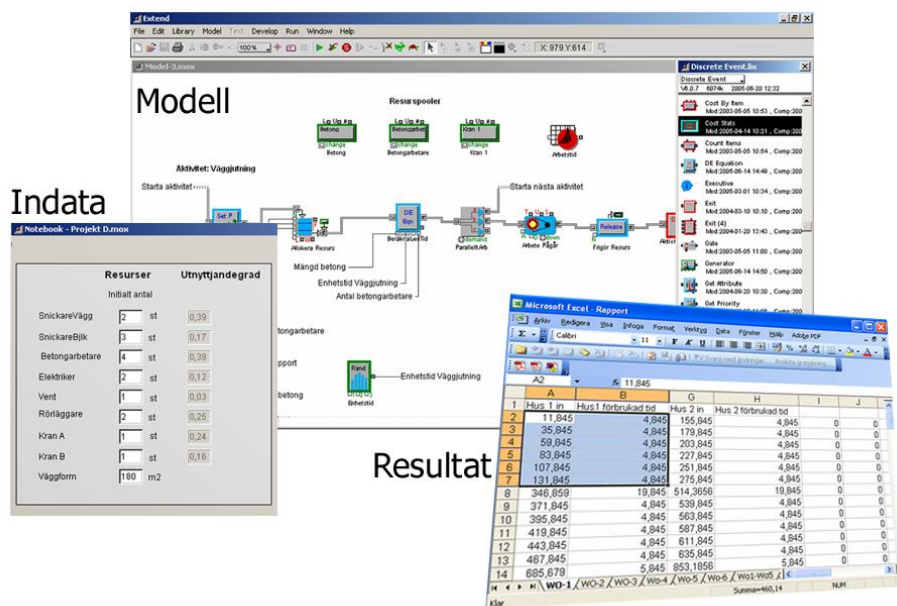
Extend

File Edit Library Model Text Develop Run Window Help

100%

X: 979 Y: 614

Model-3.mox

Modell

Resurspooler

Lg Ug #g
Betong
change
Betong

Lg Ug #g
Betongarbetare
change
Betongarbetare

Lg Ug #g
Kran 1
change
Kran 1

Arbetstid

Aktivitet: Väggjutning

Starta aktivitet

Starta nästa aktivitet

Set P

Allokera Resurs

DE Eqn
Beräkna LedTid

Parallellt Arb

Arbete Pågår

Release
Frigör Resurs

Mängd betong

Enhetstid Väggjutning

Antal betongarbetare

tongarbetare

pport

betong

Rand
Enhetstid

Enhetstid Väggjutning

Discrete Event.lix

Discrete Event
V6.0.7 6074k 2005-06-20 12:32

Cost By Item
Mod:2003-05-05 10:53 , Comp:200

Cost Stats
Mod:2005-04-14 10:21 , Comp:200

Count Items
Mod:2003-05-05 10:54 , Comp:200

DE Equation
Mod:2005-06-14 14:48 , Comp:200

Executive
Mod:2005-03-01 10:34 , Comp:200

Exit
Mod:2004-03-10 10:10 , Comp:200

Exit (4)
Mod:2004-01-20 12:43 , Comp:200

Gate
Mod:2005-03-05 11:00 , Comp:200

Generator
Mod:2005-06-14 14:50 , Comp:200

Get Attribute
Mod:2004-09-20 10:30 , Comp:200

Get Priority

Indata

Notebook - Projekt D.mox

Resurser

Utnyttjandegrad

Initialt antal

SnickareVägg 2 st 0,39

SnickareBjlk 3 st 0,17

Betongarbetare 4 st 0,39

Elektriker 2 st 0,12

Vent 1 st 0,03

Rörläggare 2 st 0,25

Kran A 1 st 0,24

Kran B 1 st 0,16

Väggform 180 m2

Resultat

Microsoft Excel - Rapport

Arkiv Redigera Visa Infoga Format Verktyg Data Fönster Hjälp Adobe PDF

Calibri 11

A2 fx 11,845

| | A | B | G | H | I | J |
|---|---|---|---|---|---|---|
| 1 | Hus 1 in | Hus1 förbrukad tid | Hus 2 in | Hus 2 förbrukad tid | | |
| 2 | 11,845 | 4,845 | 155,845 | 4,845 | 0 | 0 |
| 3 | 35,845 | 4,845 | 179,845 | 4,845 | 0 | 0 |
| 4 | 59,845 | 4,845 | 203,845 | 4,845 | 0 | 0 |
| 5 | 83,845 | 4,845 | 227,845 | 4,845 | 0 | 0 |
| 6 | 107,845 | 4,845 | 251,845 | 4,845 | 0 | 0 |
| 7 | 131,845 | 4,845 | 275,845 | 4,845 | 0 | 0 |
| 8 | 346,859 | 19,845 | 514,3656 | 19,845 | 0 | 0 |
| 9 | 371,845 | 4,845 | 539,845 | 4,845 | 0 | 0 |
| 10 | 395,845 | 4,845 | 563,845 | 4,845 | 0 | 0 |
| 11 | 419,845 | 4,845 | 587,845 | 4,845 | 0 | 0 |
| 12 | 443,845 | 4,845 | 611,845 | 4,845 | 0 | 0 |
| 13 | 467,845 | 4,845 | 635,845 | 4,845 | 0 | 0 |
| 14 | 685,679 | 5,845 | 853,1856 | 5,845 | 0 | 0 |

WO-1 WO-2 WO-3 WO-4 WO-5 WO-6 WO1-WO5

Klar Summa=460,14 NUM